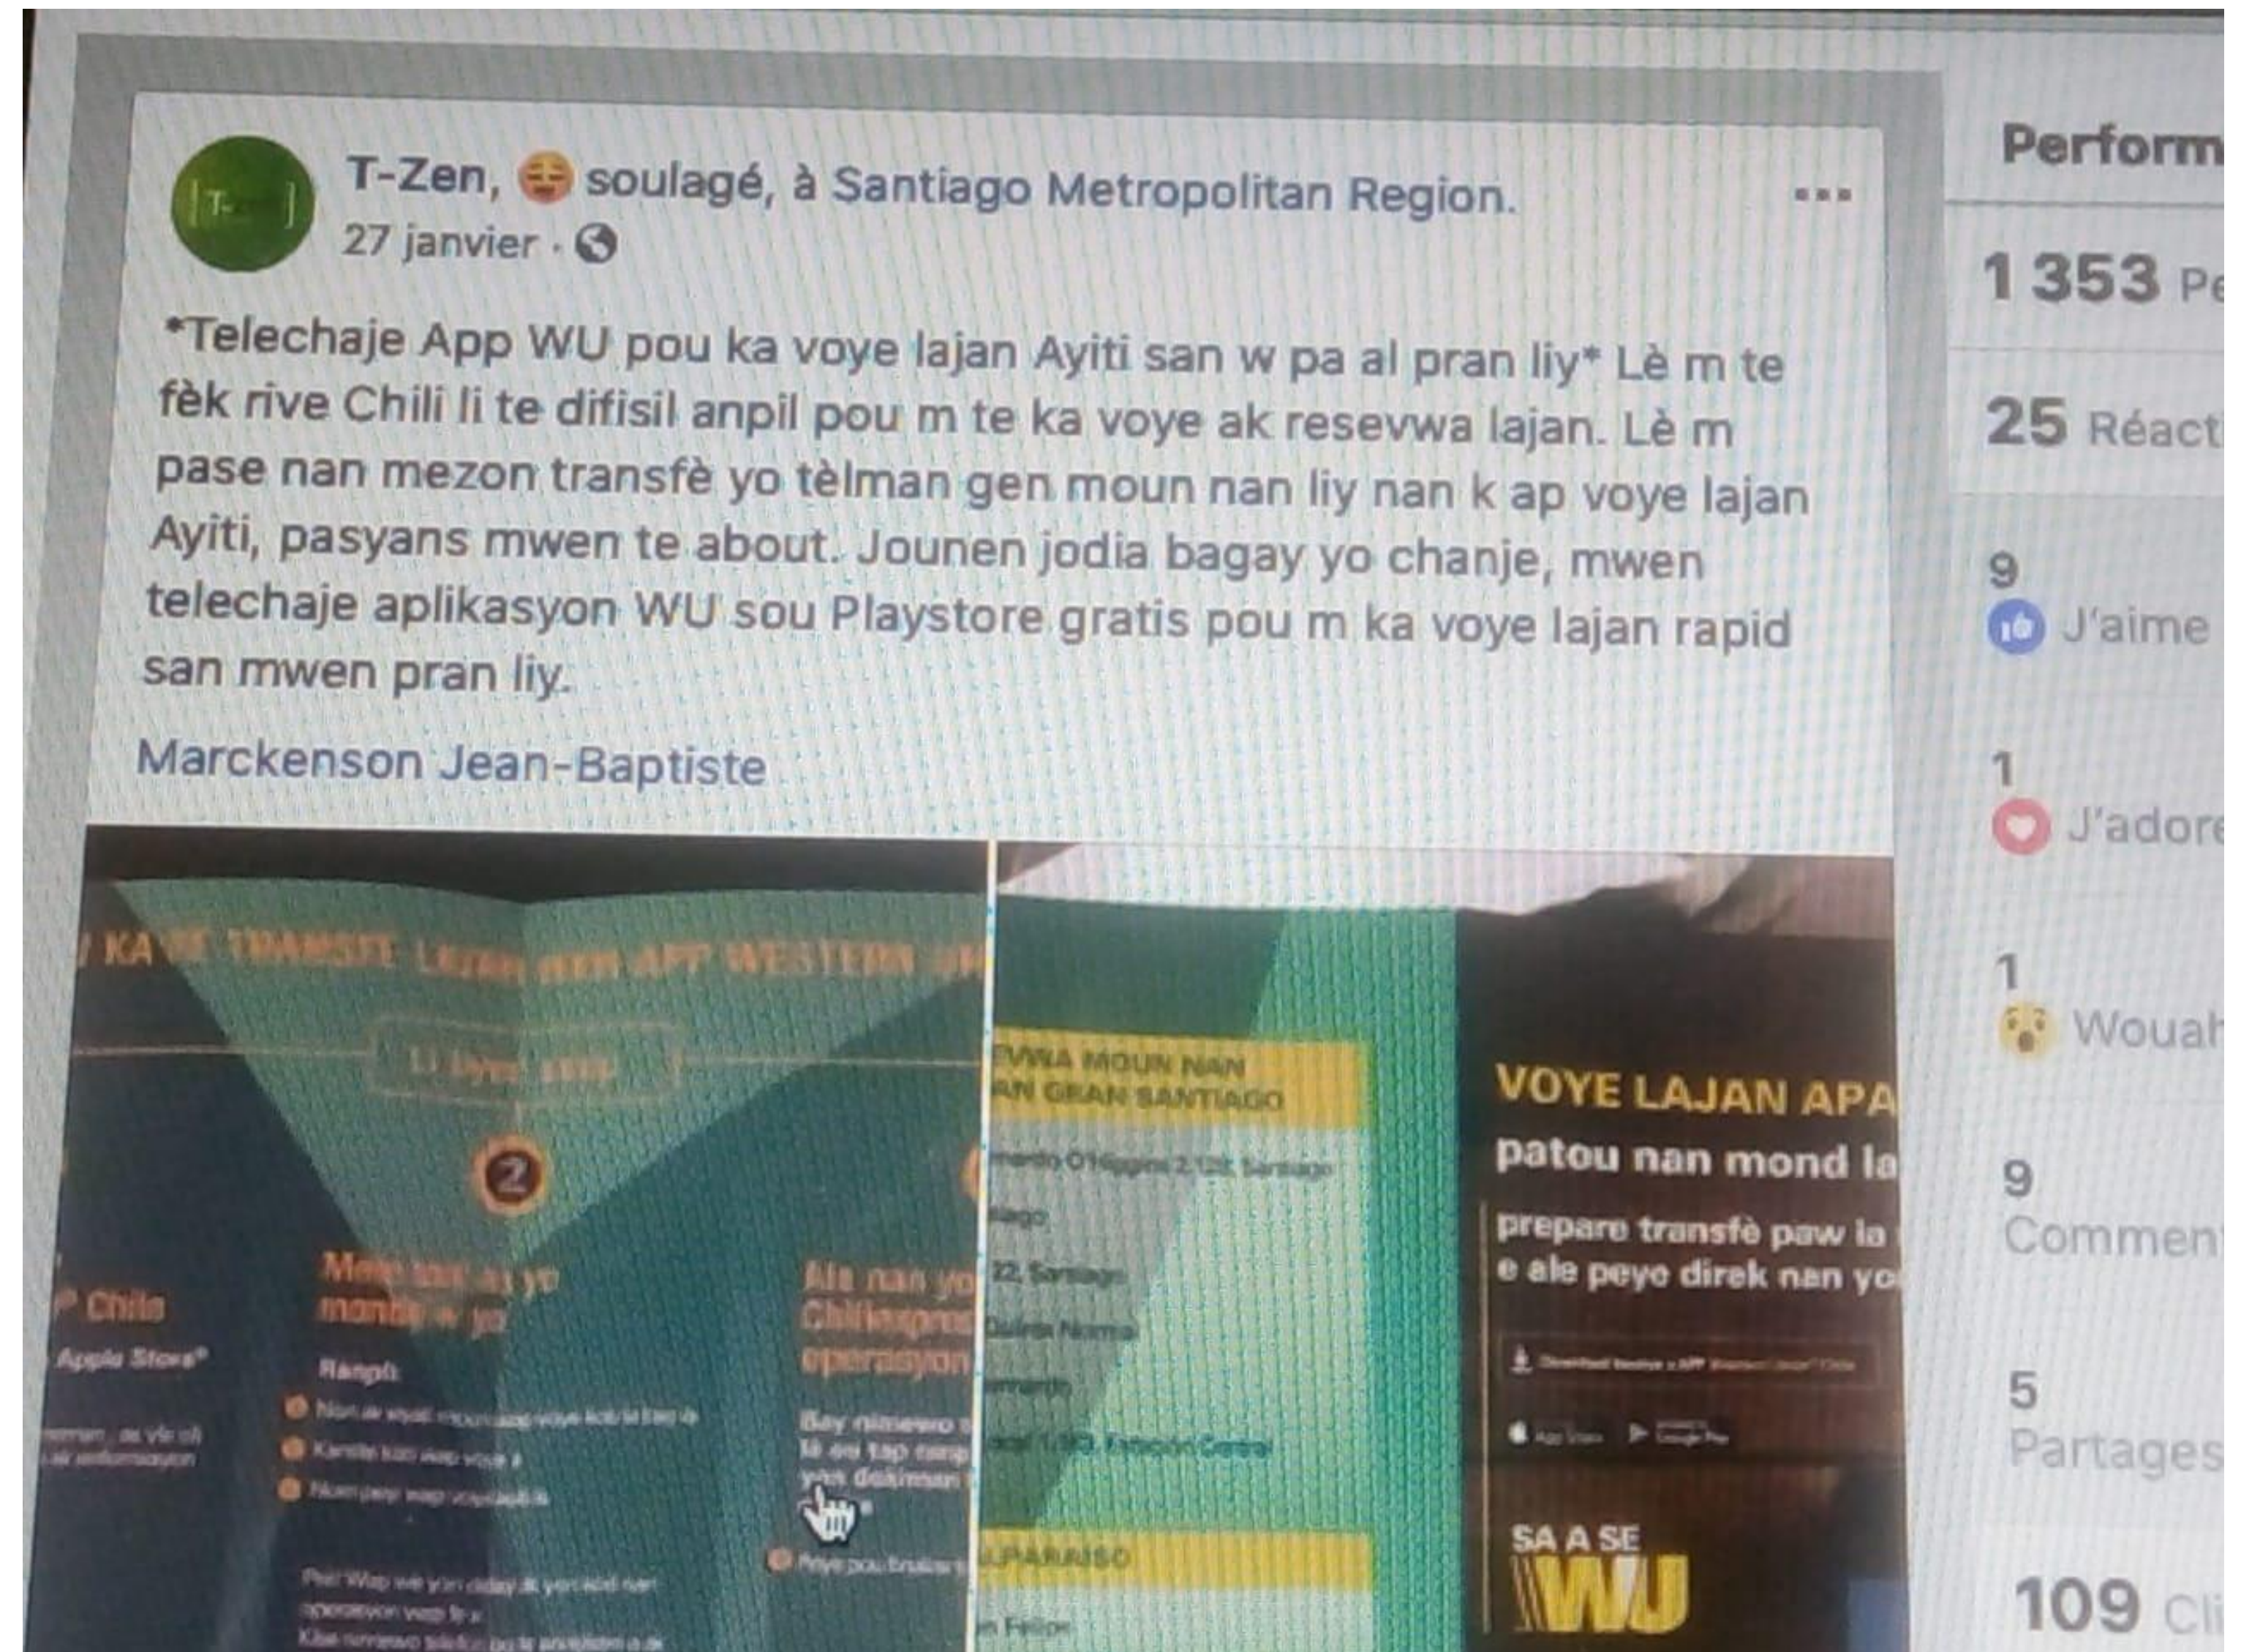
T-Zen, soulagé, à Santiago Metropolitan Region.
27 janvier ·

*Telechaje App WU pou ka voye lajan Ayiti san w pa al pran liy* Lè m te fèk rive Chili li te difisil anpil pou m te ka voye ak resevwa lajan. Lè m pase nan mezon transfè yo tèlman gen moun nan liy nan k ap voye lajan Ayiti, pasyans mwen te about. Jounen jodia bagay yo chanje, mwen telechaje aplikasyon WU sou Playstore gratis pou m ka voye lajan rapid san mwen pran liy.

Marckenson Jean-Baptiste

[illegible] KA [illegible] TRANSFE LAJAN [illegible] APP WESTERN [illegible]

2

Chile
Apple Store

Rangpli

Ale nan yo
Chilexpres
operasyon

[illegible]EVWA MOUN NAN
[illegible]AN GRAN SANTIAGO

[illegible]ALPARAISO

VOYE LAJAN APA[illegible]
patou nan mond la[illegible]
prepare transfè paw la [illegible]
e ale peye direk nan yo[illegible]

SA A SE
WU

Perform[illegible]
1 353 Pe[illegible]
25 Réact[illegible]
9
J'aime
1
J'adore
1
Wouah
9
Comment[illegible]
5
Partages
109 Cl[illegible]